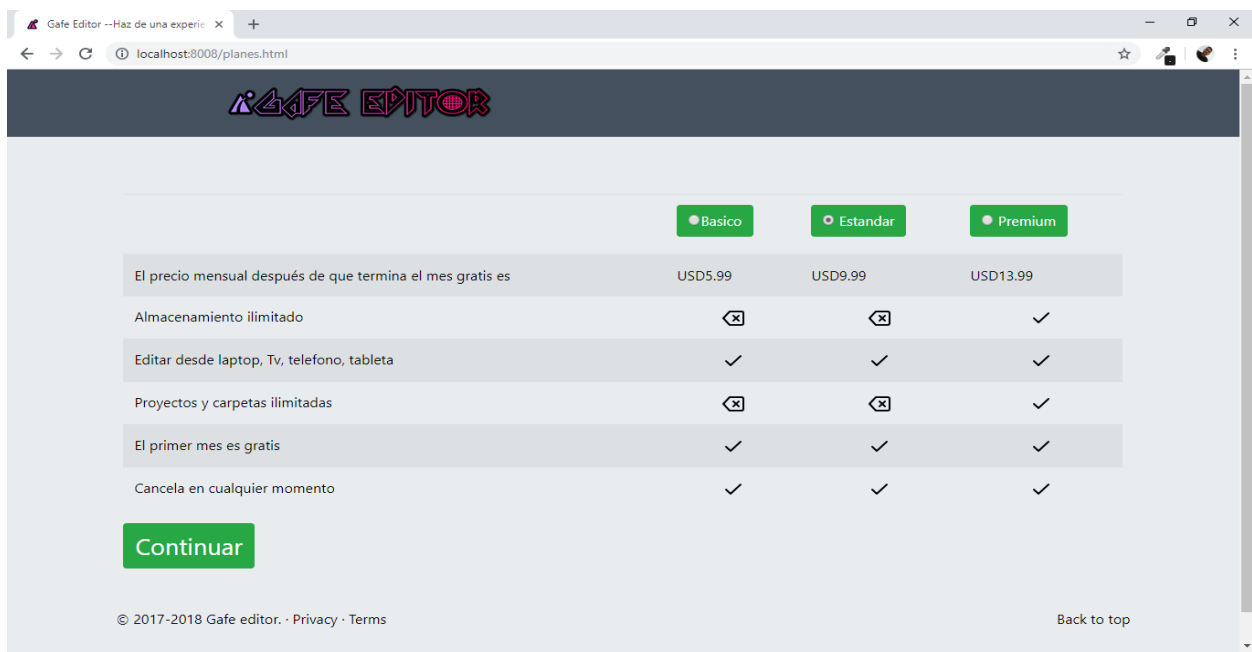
Gafe Editor --Haz de una experie ×
+
localhost:8008/planes.html

GAFE EDITOR

| | Basico | Estandar | Premium |
|---|---|---|---|
| El precio mensual después de que termina el mes gratis es | USD5.99 | USD9.99 | USD13.99 |
| Almacenamiento ilimitado | ⌫ | ⌫ | ✓ |
| Editar desde laptop, Tv, telefono, tableta | ✓ | ✓ | ✓ |
| Proyectos y carpetas ilimitadas | ⌫ | ⌫ | ✓ |
| El primer mes es gratis | ✓ | ✓ | ✓ |
| Cancela en cualquier momento | ✓ | ✓ | ✓ |

Continuar

© 2017-2018 Gafe editor. · Privacy · Terms

Back to top